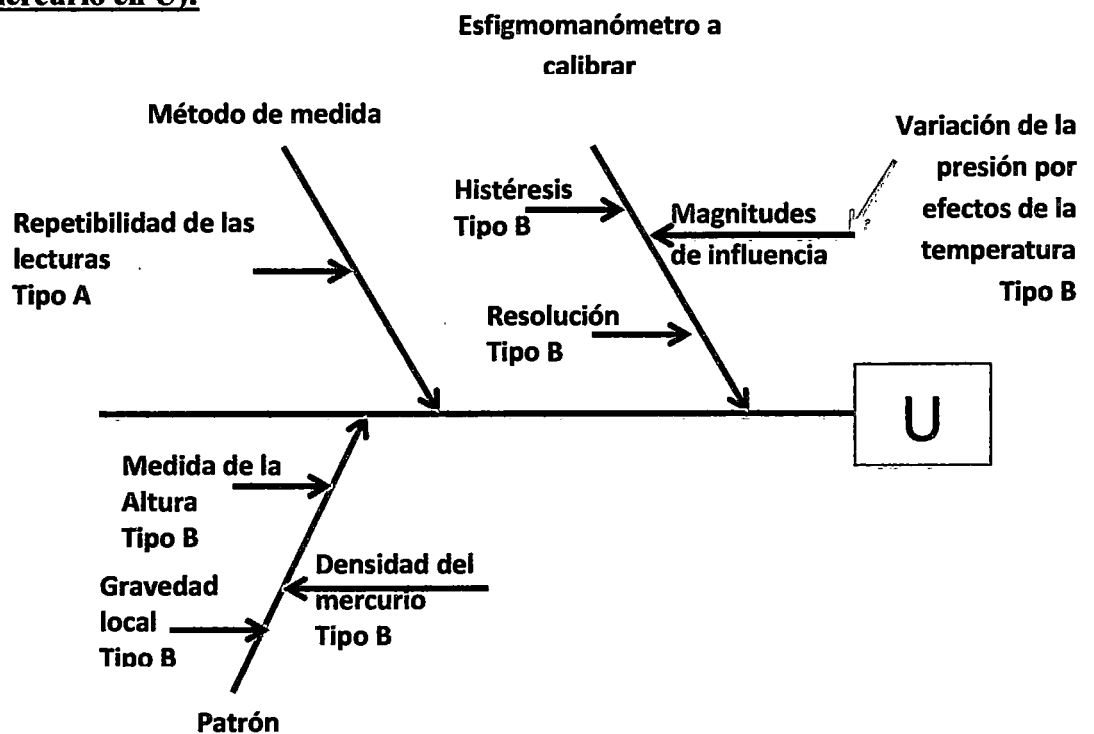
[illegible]ercurio en U).

Esfigmomanómetro a calibrar

Método de medida

Variación de la presión por efectos de la temperatura Tipo B

Histéresis Tipo B

Magnitudes de influencia

Repetibilidad de las lecturas Tipo A

Resolución Tipo B

U

Medida de la Altura Tipo B

Densidad del mercurio Tipo B

Gravedad local Tipo B

Patrón